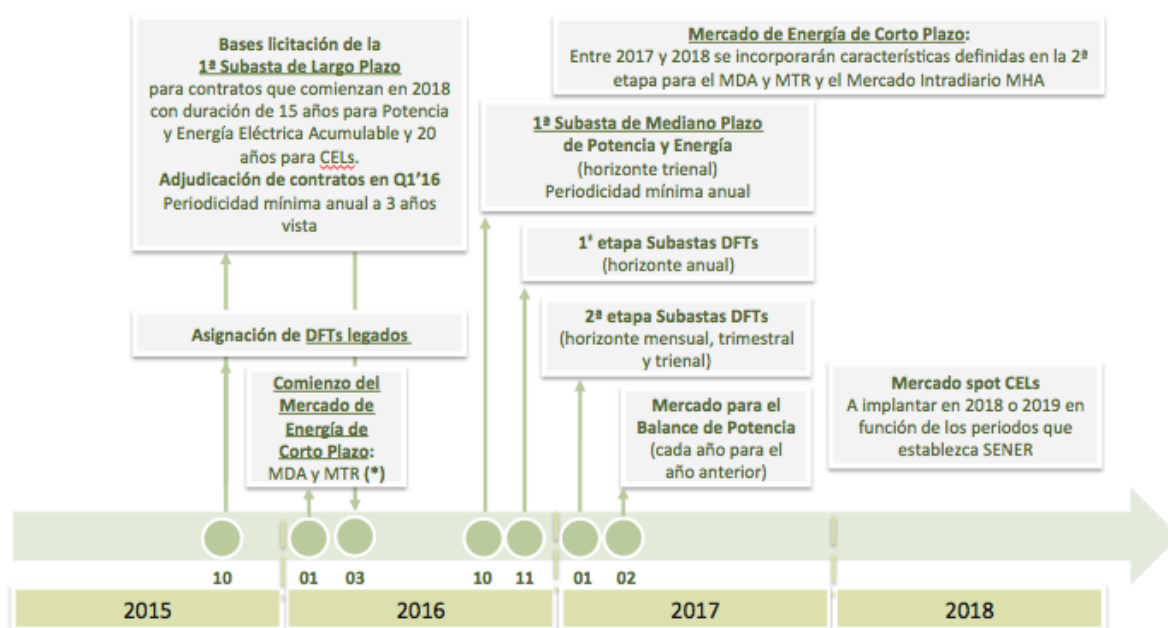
Bases licitación de la
1ª Subasta de Largo Plazo
para contratos que comienzan en 2018 con duración de 15 años para Potencia y Energía Eléctrica Acumulable y 20 años para CELs.
Adjudicación de contratos en Q1'16
Periodicidad mínima anual a 3 años vista

Mercado de Energía de Corto Plazo:
Entre 2017 y 2018 se incorporarán características definidas en la 2ª etapa para el MDA y MTR y el Mercado Intradiario MHA

1ª Subasta de Mediano Plazo
de Potencia y Energía
(horizonte trienal)
Periodicidad mínima anual

1ª etapa Subastas DFTs
(horizonte anual)

Asignación de DFTs legados

2ª etapa Subastas DFTs
(horizonte mensual, trimestral y trienal)

Comienzo del Mercado de Energía de Corto Plazo:
MDA y MTR (*)

Mercado spot CELs
A implantar en 2018 o 2019 en función de los periodos que establezca SENER

Mercado para el Balance de Potencia
(cada año para el año anterior)

10
01
03
10
11
01
02

2015
2016
2017
2018